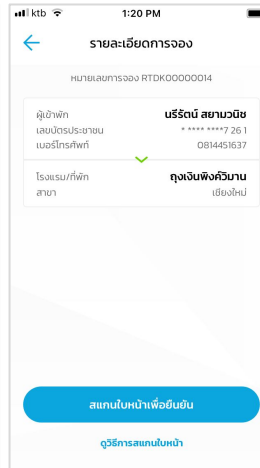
ktb 1:20 PM

รายละเอียดการจอง

หมายเลขการจอง RTDK00000014

ผู้เข้าพัก นรีรัตน์ สยามวนิช
เลขบัตรประชาชน * **** ****7 26 1
เบอร์โทรศัพท์ 0814451637

โรงแรม/ที่พัก ถุงเงินพิงค์วิมาน
สาขา เชียงใหม่

สแกนใบหน้าเพื่อยืนยัน

ดูวิธีการสแกนใบหน้า